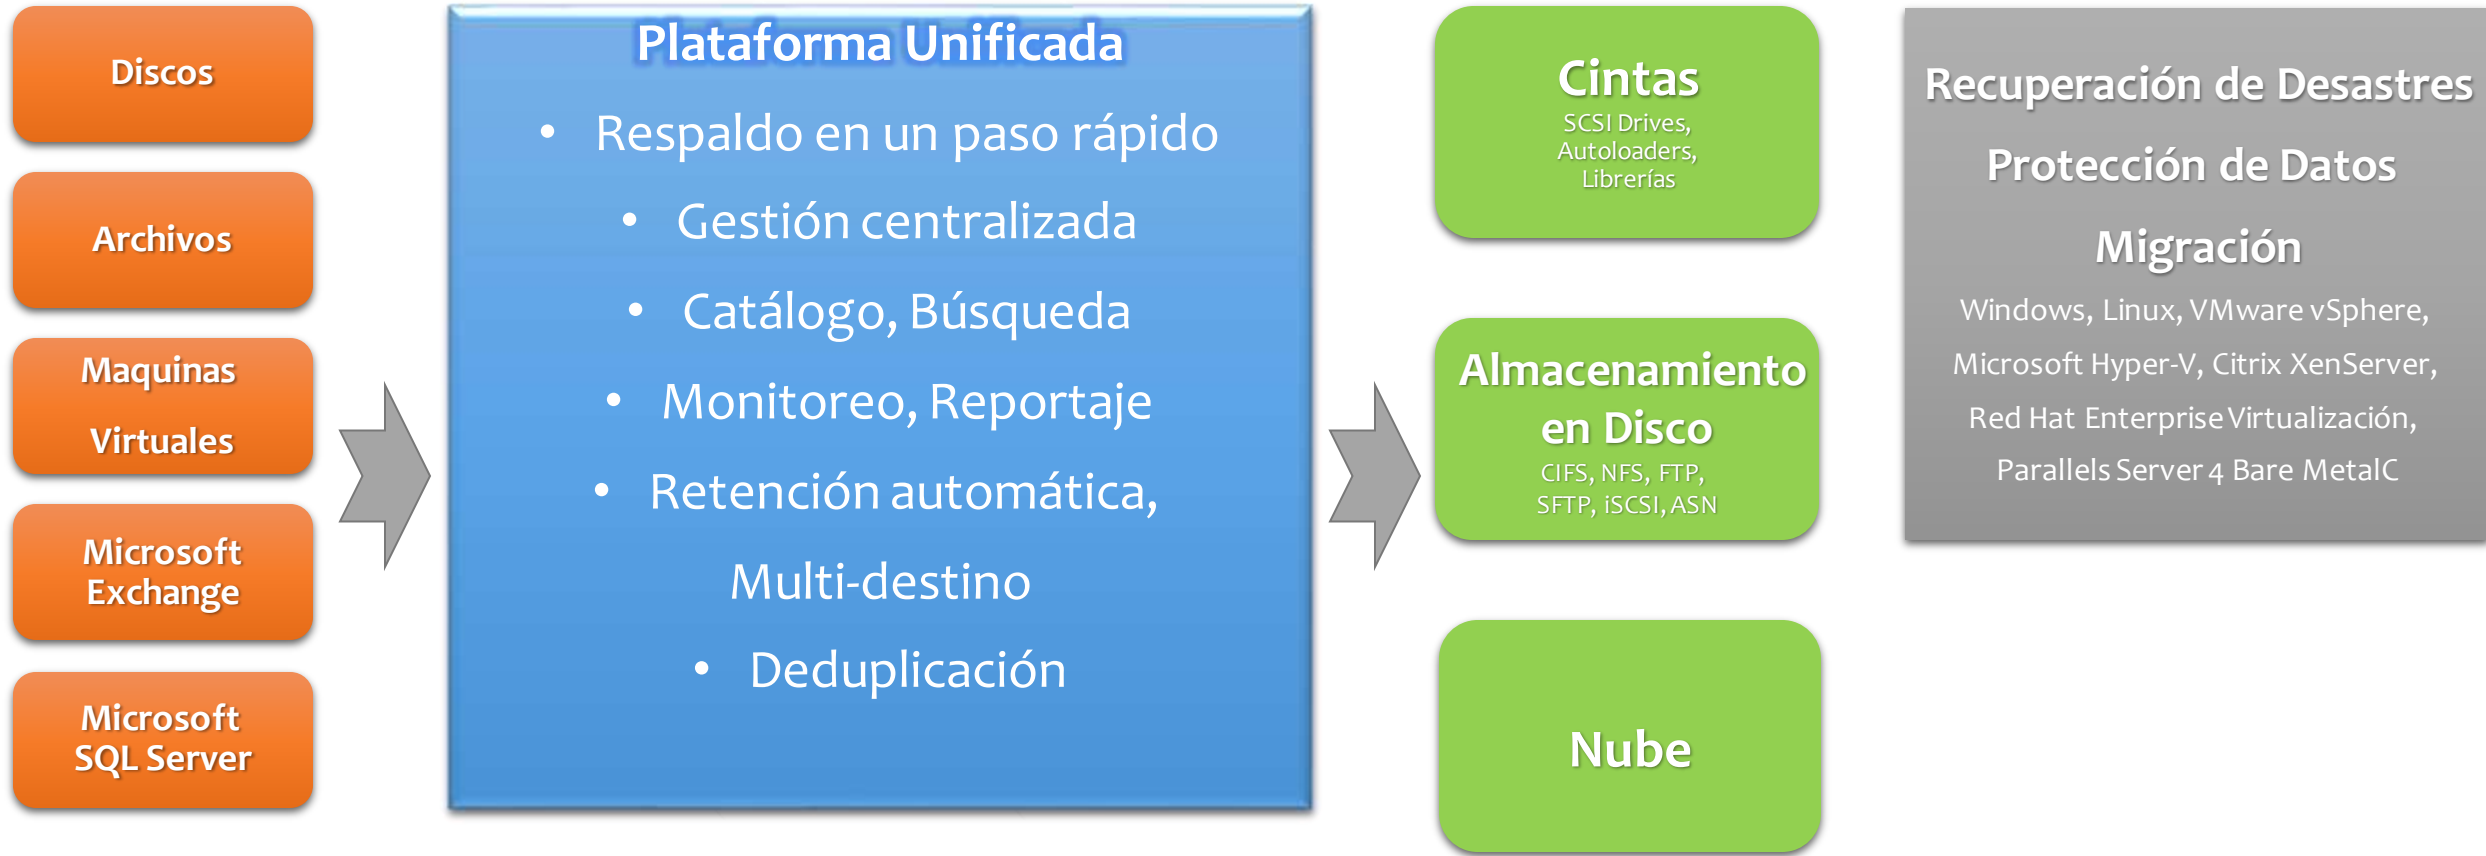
Discos

Archivos

Maquinas Virtuales

Microsoft Exchange

Microsoft SQL Server

Plataforma Unificada

- Respaldo en un paso rápido
- Gestión centralizada
- Catálogo, Búsqueda
- Monitoreo, Reportaje
- Retención automática, Multi-destino
- Deduplicación

Cintas
SCSI Drives, Autoloaders, Librerías

Almacenamiento en Disco
CIFS, NFS, FTP, SFTP, iSCSI, ASN

Nube

Recuperación de Desastres

Protección de Datos

Migración

Windows, Linux, VMware vSphere, Microsoft Hyper-V, Citrix XenServer, Red Hat Enterprise Virtualización, Parallels Server 4 Bare MetalC